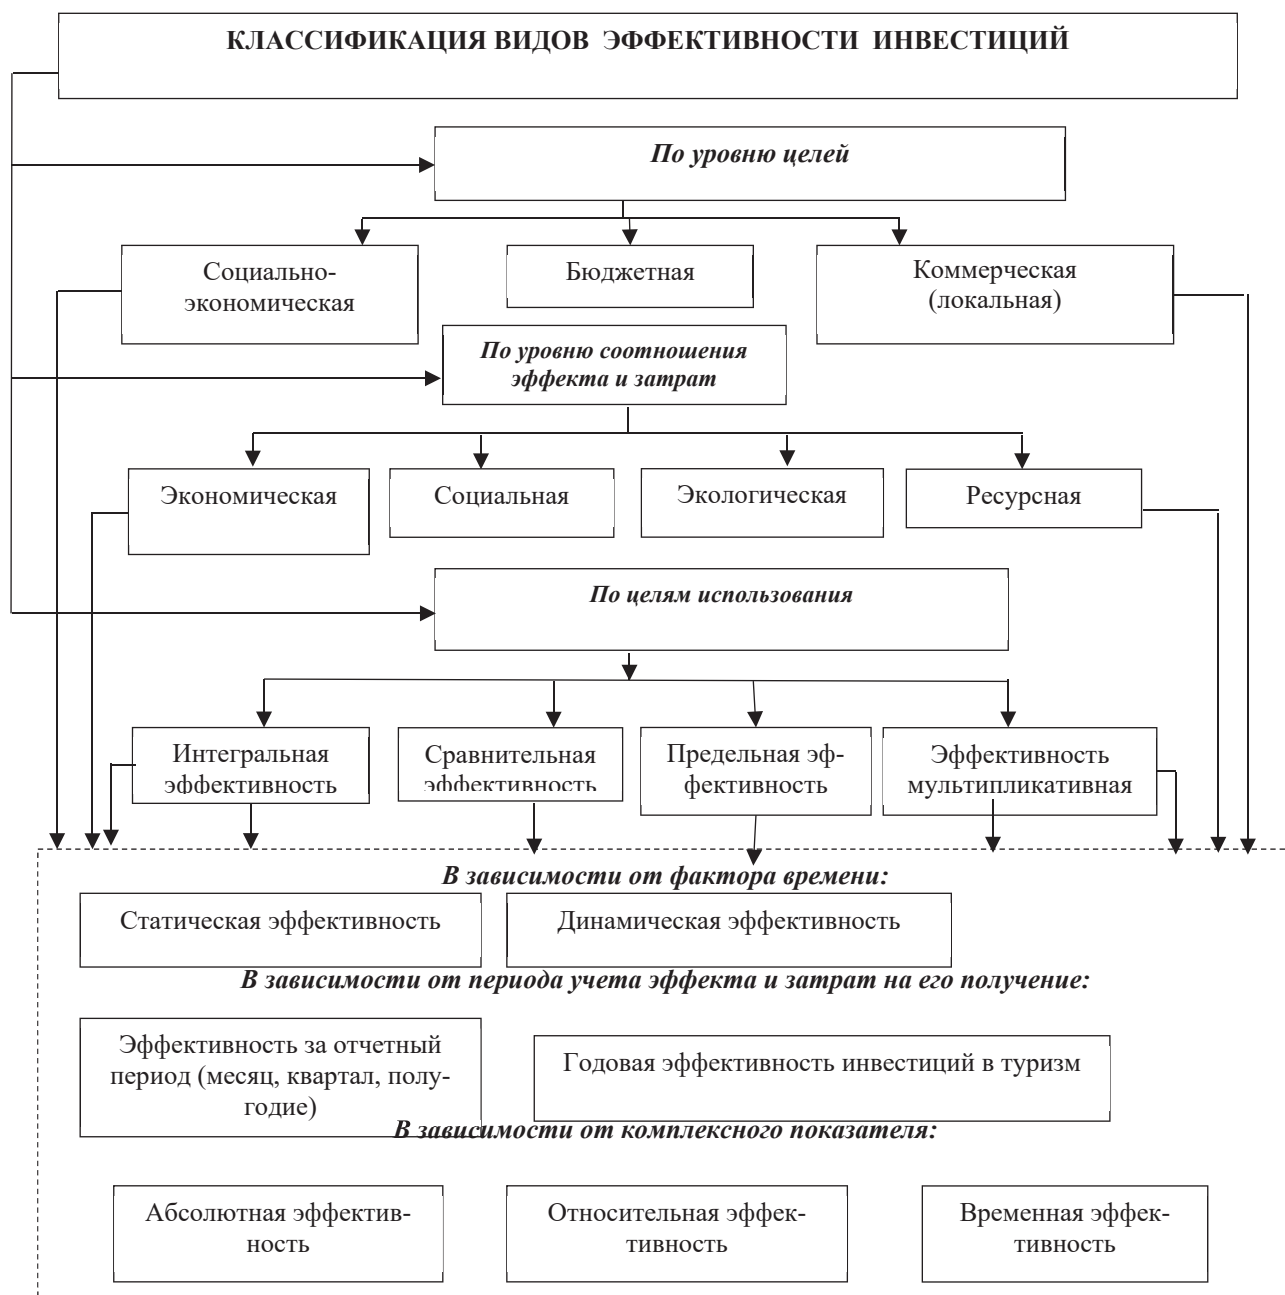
КЛАССИФИКАЦИЯ ВИДОВ ЭФФЕКТИВНОСТИ ИНВЕСТИЦИЙ

По уровню целей

Социально-экономическая

Бюджетная

Коммерческая (локальная)

По уровню соотношения эффекта и затрат

Экономическая

Социальная

Экологическая

Ресурсная

По целям использования

Интегральная эффективность

Сравнительная эффективность

Предельная эффективность

Эффективность мультипликативная

В зависимости от фактора времени:

Статическая эффективность

Динамическая эффективность

В зависимости от периода учета эффекта и затрат на его получение:

Эффективность за отчетный период (месяц, квартал, полугодие)

Годовая эффективность инвестиций в туризм

В зависимости от комплексного показателя:

Абсолютная эффективность

Относительная эффективность

Временная эффективность